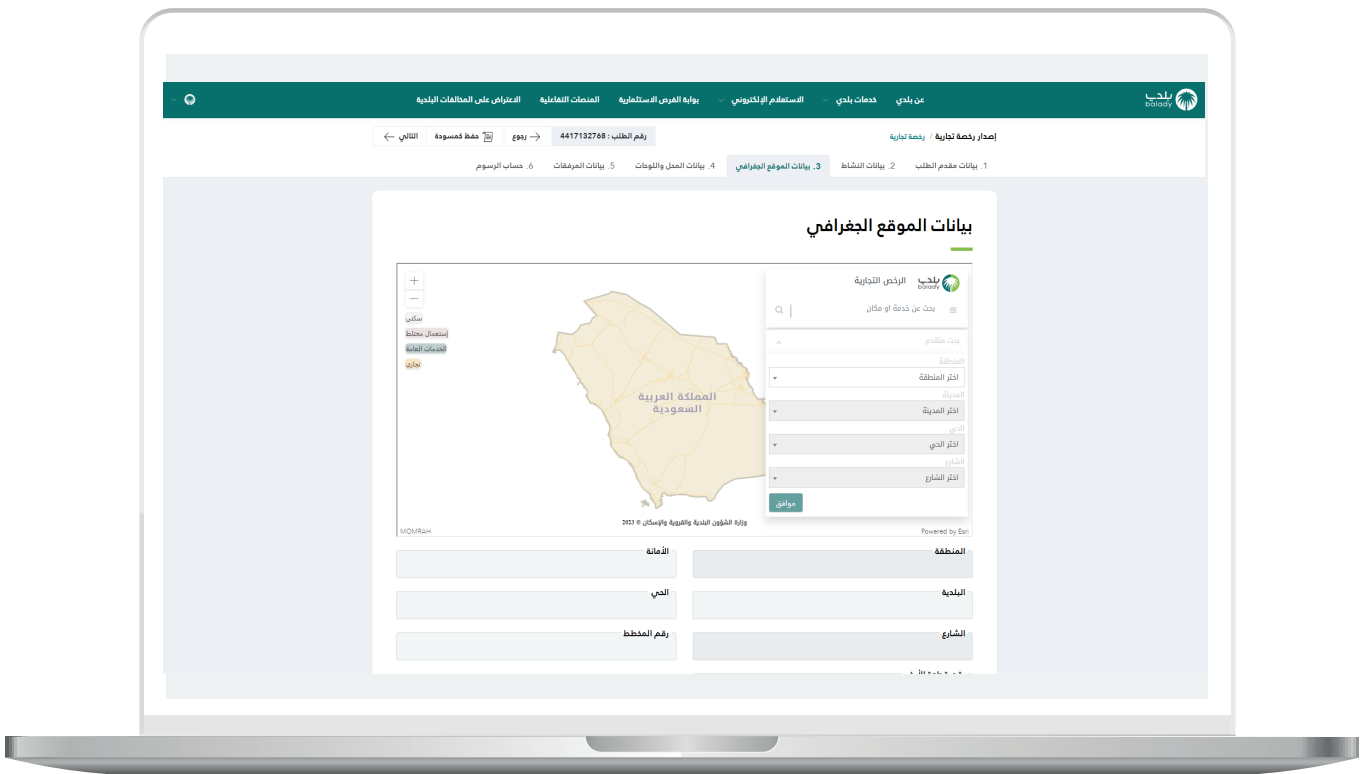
بلدي balady

عن بلدي
خدمات بلدي
الاستعلام الإلكتروني
بوابة الفرص الاستثمارية
المنصات التفاعلية
الاعتراض على المخالفات البلدية

إصدار رخصة تجارية / رخصة تجارية

رقم الطلب : 4417132768
رجوع
حفظ كمسودة
التالي

1. بيانات مقدم الطلب
2. بيانات النشاط
3. بيانات الموقع الجغرافي
4. بيانات المحل واللوحات
5. بيانات المرفقات
6. حساب الرسوم

بيانات الموقع الجغرافي

+
−
سكني
إستعمال مختلط
الخدمات العامة
تجاري

المملكة العربية السعودية

بلدي balady
الرخص التجارية
بحث عن خدمة او مكان
بحث متقدم
المنطقة
اختر المنطقة
المدينة
اختر المدينة
الحي
اختر الحي
الشارع
اختر الشارع
موافق

MOMRAH
وزارة الشؤون البلدية والقروية والإسكان © 2023
Powered by Esri

المنطقة
الأمانة
البلدية
الحي
الشارع
رقم المخطط